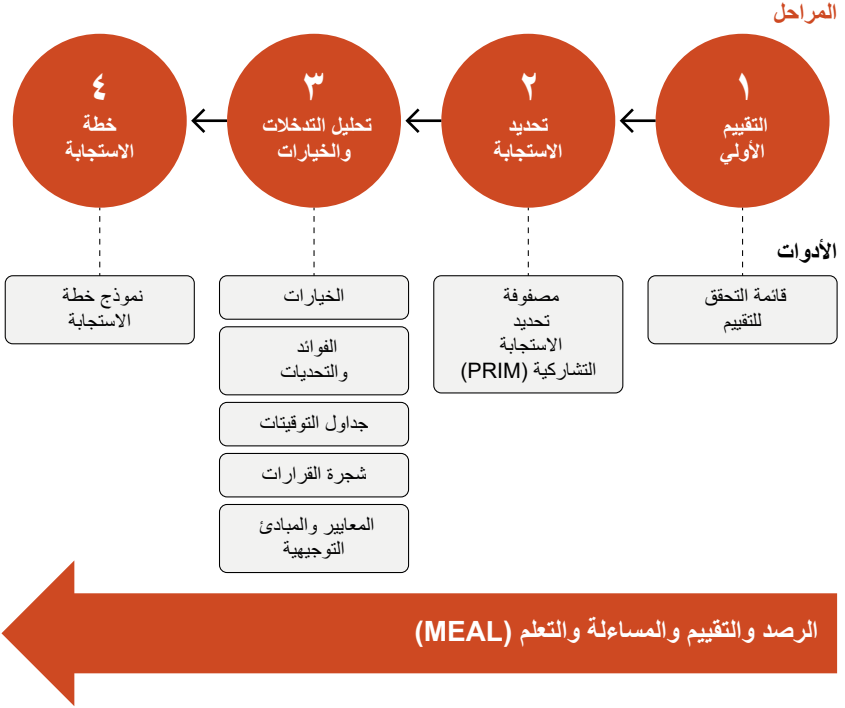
المراحل

١
التقييم
الأولي

٢
تحديد
الاستجابة

٣
تحليل التدخلات
والخيارات

٤
خطة
الاستجابة

الأدوات

قائمة التحقق
للتقييم

مصفوفة
تحديد
الاستجابة
التشاركية (PRIM)

الخيارات

الفوائد
والتحديات

جداول التوقيتات

شجرة القرارات

المعايير والمبادئ
التوجيهية

نموذج خطة
الاستجابة

الرصد والتقييم والمساءلة والتعلم (MEAL)